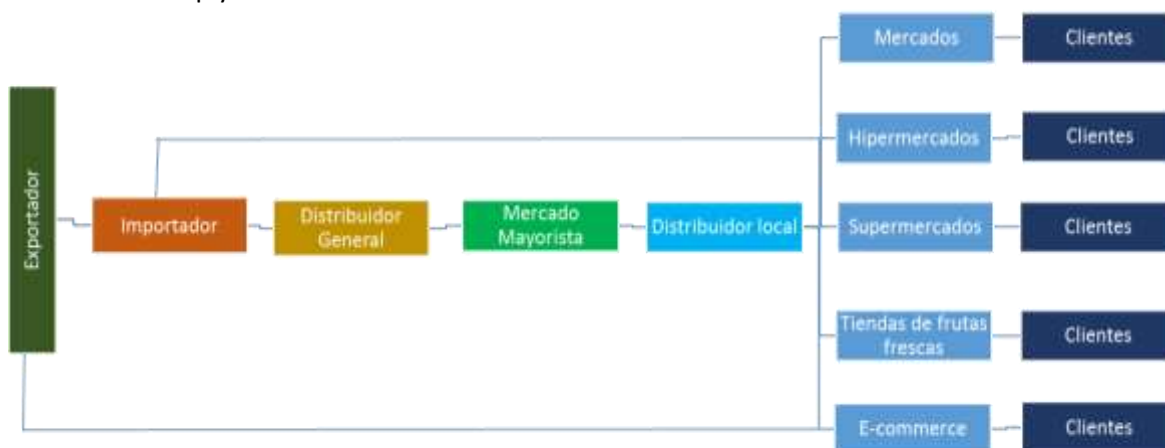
Exportador

Importador

Distribuidor General

Mercado Mayorista

Distribuidor local

Mercados

Clientes

Hipermercados

Clientes

Supermercados

Clientes

Tiendas de frutas frescas

Clientes

E-commerce

Clientes